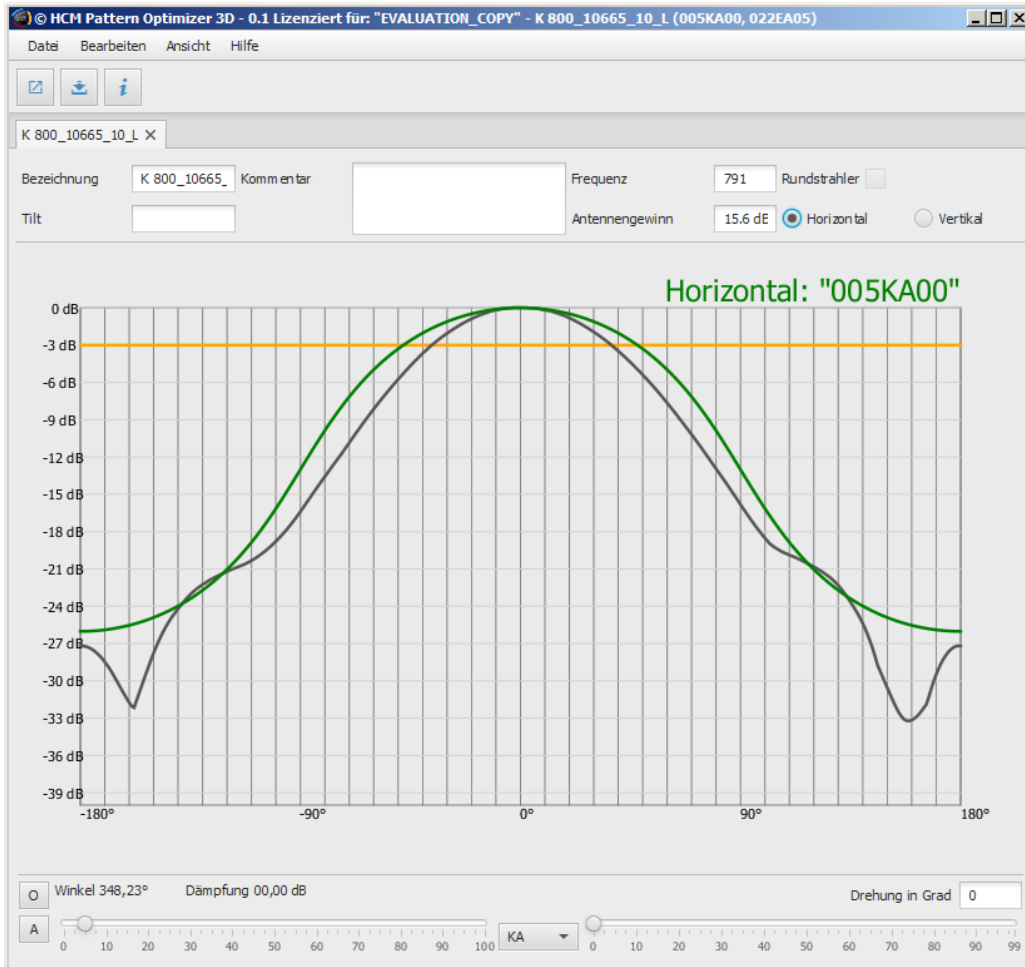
© HCM Pattern Optimizer 3D - 0.1 Lizenziert für: "EVALUATION_COPY" - K 800_10665_10_L (005KA00, 022EA05)

Datei Bearbeiten Ansicht Hilfe

K 800_10665_10_L ×

Bezeichnung K 800_10665_ Kommentar

Tilt

Frequenz 791 Rundstrahler

Antennengewinn 15.6 dE Horizontal Vertikal

Horizontal: "005KA00"

0 dB
-3 dB
-6 dB
-9 dB
-12 dB
-15 dB
-18 dB
-21 dB
-24 dB
-27 dB
-30 dB
-33 dB
-36 dB
-39 dB

-180° -90° 0° 90° 180°

O Winkel 348,23° Dämpfung 00,00 dB

Drehung in Grad 0

A

0 10 20 30 40 50 60 70 80 90 100

KA

0 10 20 30 40 50 60 70 80 90 99